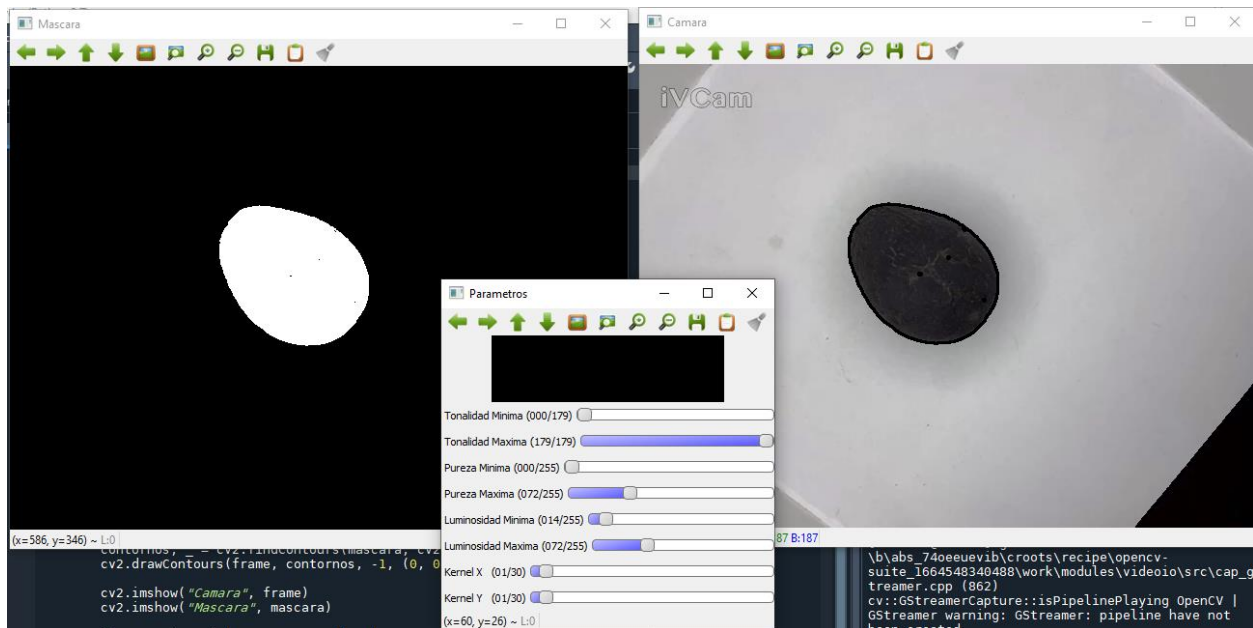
Mascara

Camara

iVCam

Parametros

Tonalidad Minima (000/179)

Tonalidad Maxima (179/179)

Pureza Minima (000/255)

Pureza Maxima (072/255)

Luminosidad Minima (014/255)

Luminosidad Maxima (072/255)

Kernel X (01/30)

Kernel Y (01/30)

(x=60, y=26) ~ L:0

(x=586, y=346) ~ L:0

contornos, _ = cv2.findContours(mascara, cv2
cv2.drawContours(frame, contornos, -1, (0, 0

cv2.imshow("Camara", frame)
cv2.imshow("Mascara", mascara)

87 B:187

\b\abs_74oeeuevib\croots\recipe\opencv-suite_1664548340488\work\modules\videoio\src\cap_g
treamer.cpp (862)
cv::GStreamerCapture::isPipelinePlaying OpenCV |
GStreamer warning: GStreamer: pipeline have not
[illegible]